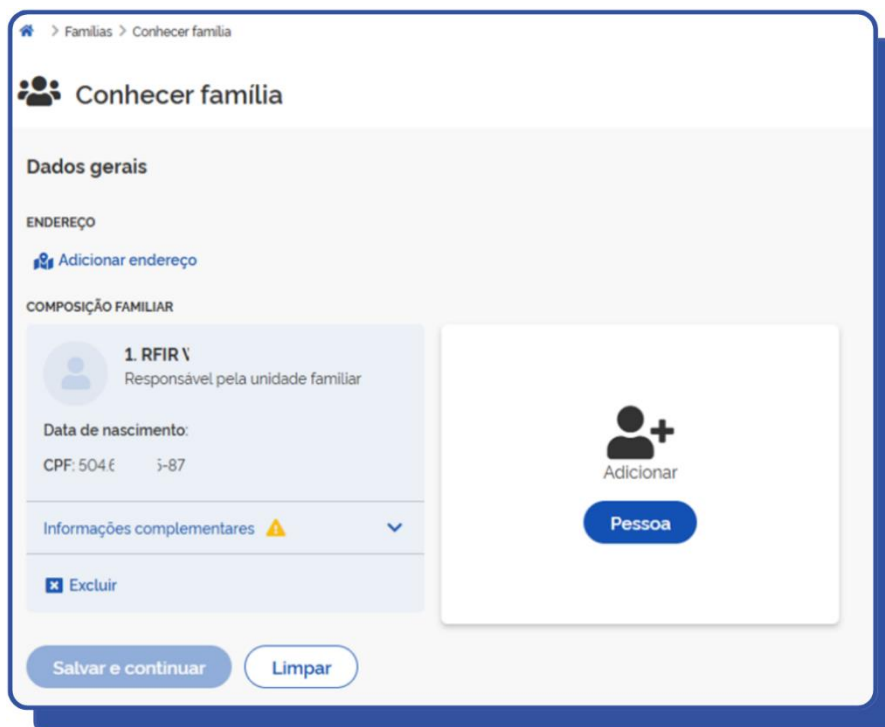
> Famílias > Conhecer família

Conhecer família

Dados gerais

ENDEREÇO

Adicionar endereço

COMPOSIÇÃO FAMILIAR

1. RFIR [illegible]
Responsável pela unidade familiar

Data de nascimento:

CPF: 504.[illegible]-87

Informações complementares

Excluir

Adicionar

Pessoa

Salvar e continuar

Limpar